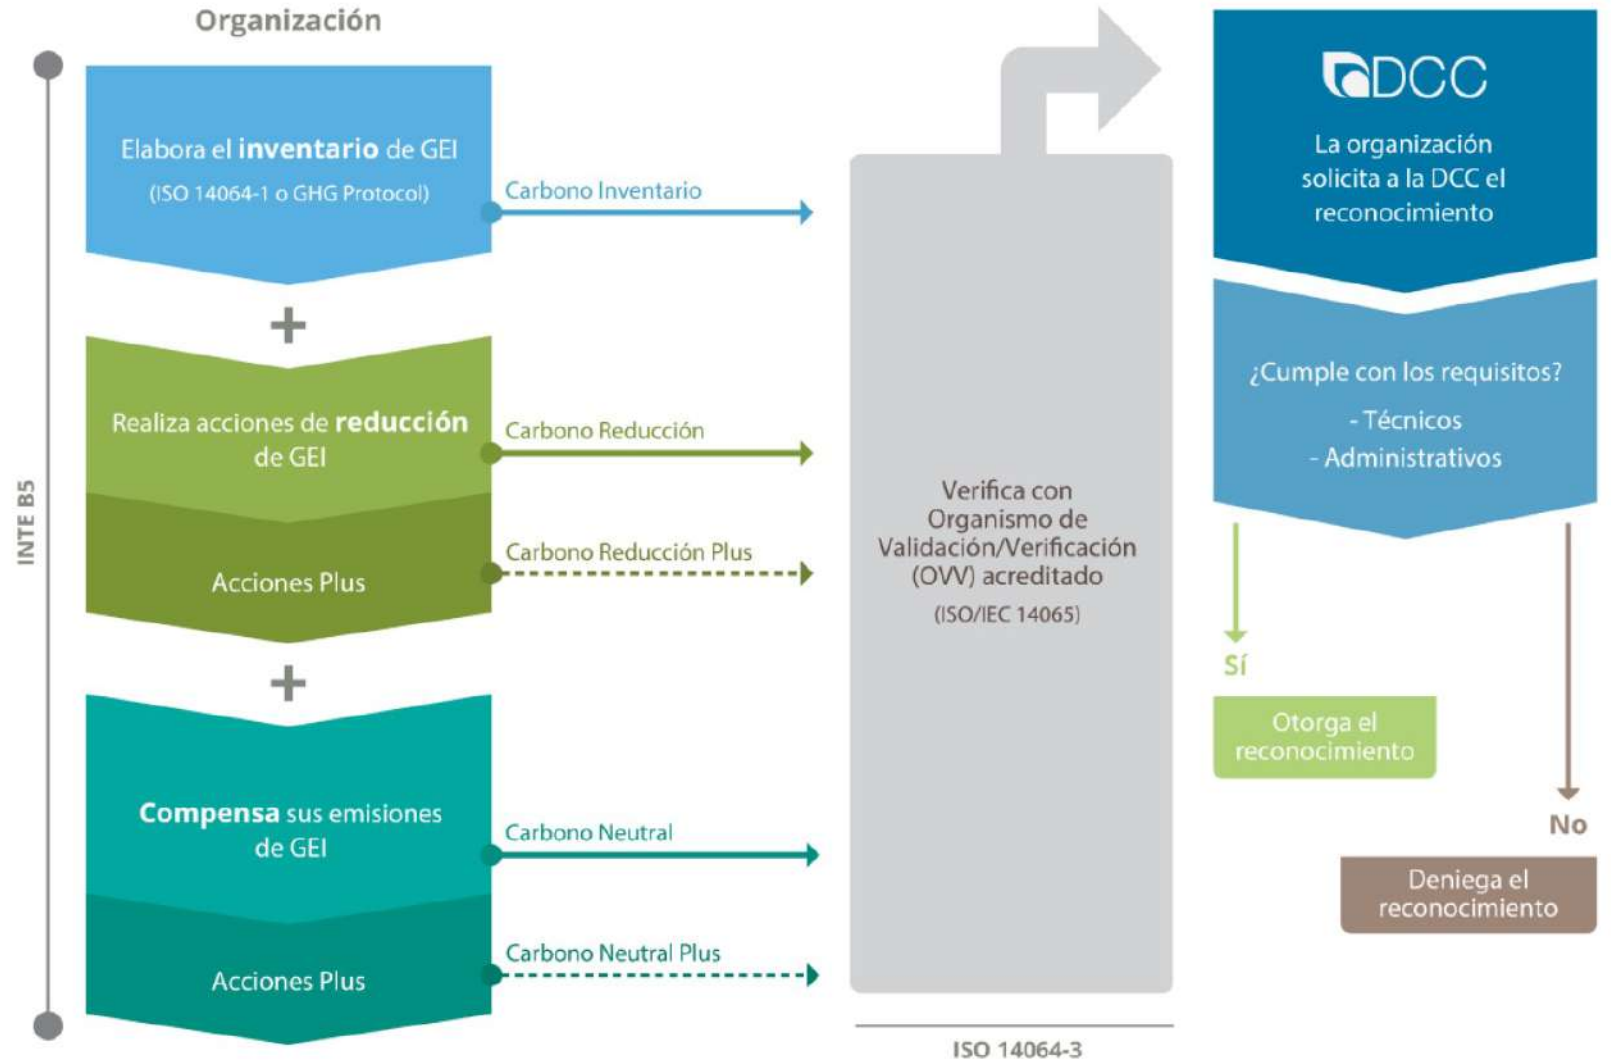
Organización

INTE B5

Elabora el **inventario** de GEI
(ISO 14064-1 o GHG Protocol)

Carbono Inventario

+

Realiza acciones de **reducción** de GEI

Carbono Reducción

Acciones Plus

Carbono Reducción Plus

+

**Compensa** sus emisiones de GEI

Carbono Neutral

Acciones Plus

Carbono Neutral Plus

Verifica con Organismo de Validación/Verificación (OVV) acreditado
(ISO/IEC 14065)

ISO 14064-3

DCC

La organización solicita a la DCC el reconocimiento

¿Cumple con los requisitos?
- Técnicos
- Administrativos

Sí

Otorga el reconocimiento

No

Deniega el reconocimiento